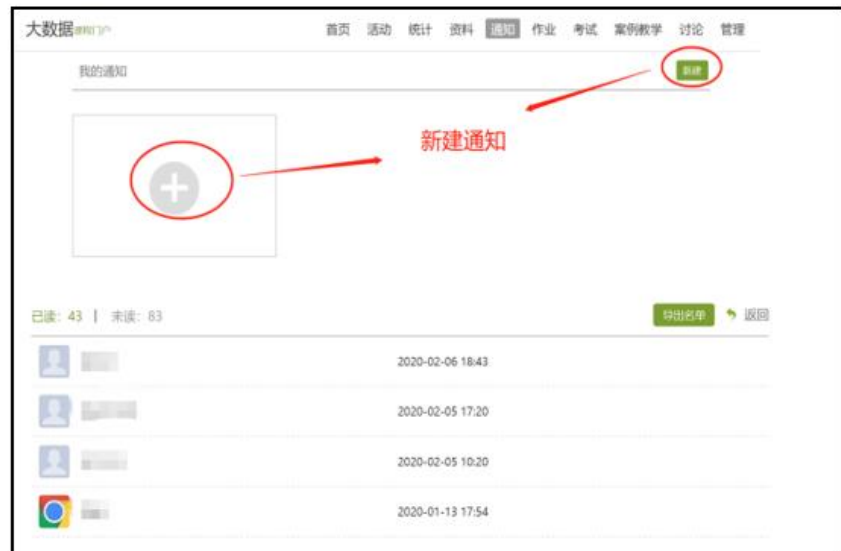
大数据课程门户

首页 活动 统计 资料 通知 作业 考试 案例教学 讨论 管理

我的通知

新建

新建通知

已读：43 | 未读：83

导出名单 返回

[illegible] 2020-02-06 18:43

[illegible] 2020-02-05 17:20

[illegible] 2020-02-05 10:20

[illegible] 2020-01-13 17:54